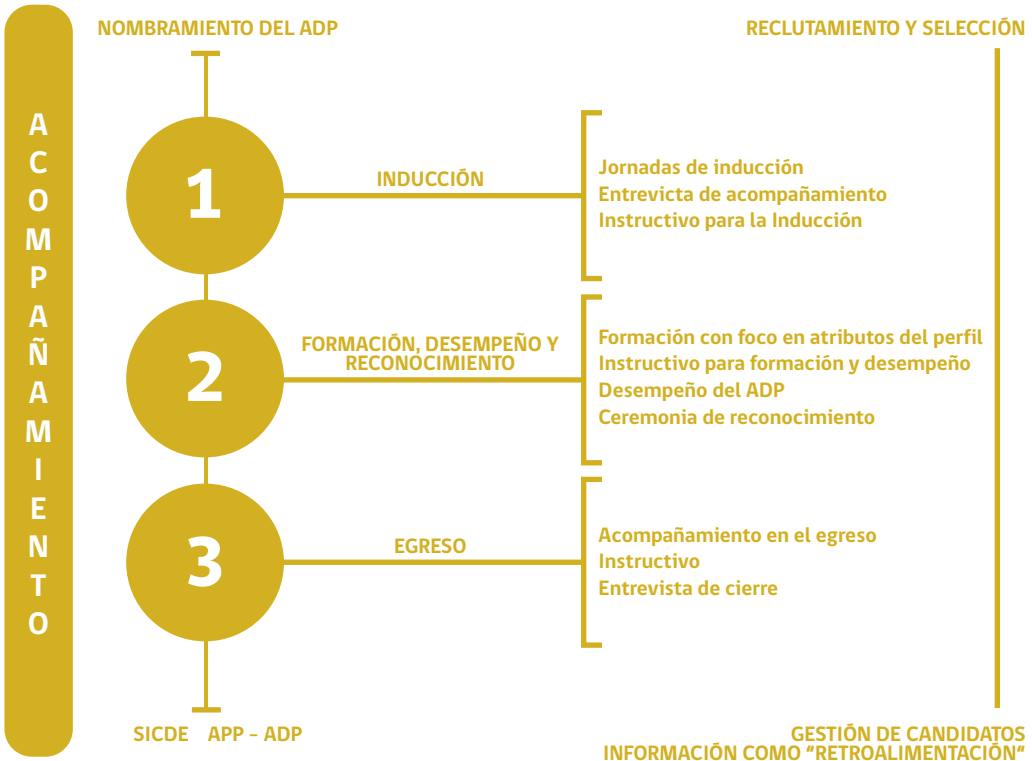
ACOMPAÑAMIENTO

NOMBRAMIENTO DEL ADP

RECLUTAMIENTO Y SELECCIÓN

1

INDUCCIÓN

Jornadas de inducción
Entrevicta de acompañamiento
Instructivo para la Inducción

2

FORMACIÓN, DESEMPEÑO Y RECONOCIMIENTO

Formación con foco en atributos del perfil
Instructivo para formación y desempeño
Desempeño del ADP
Ceremonia de reconocimiento

3

EGRESO

Acompañamiento en el egreso
Instructivo
Entrevista de cierre

SICDE APP - ADP

GESTIÓN DE CANDIDATOS
INFORMACIÓN COMO "RETROALIMENTACIÓN"